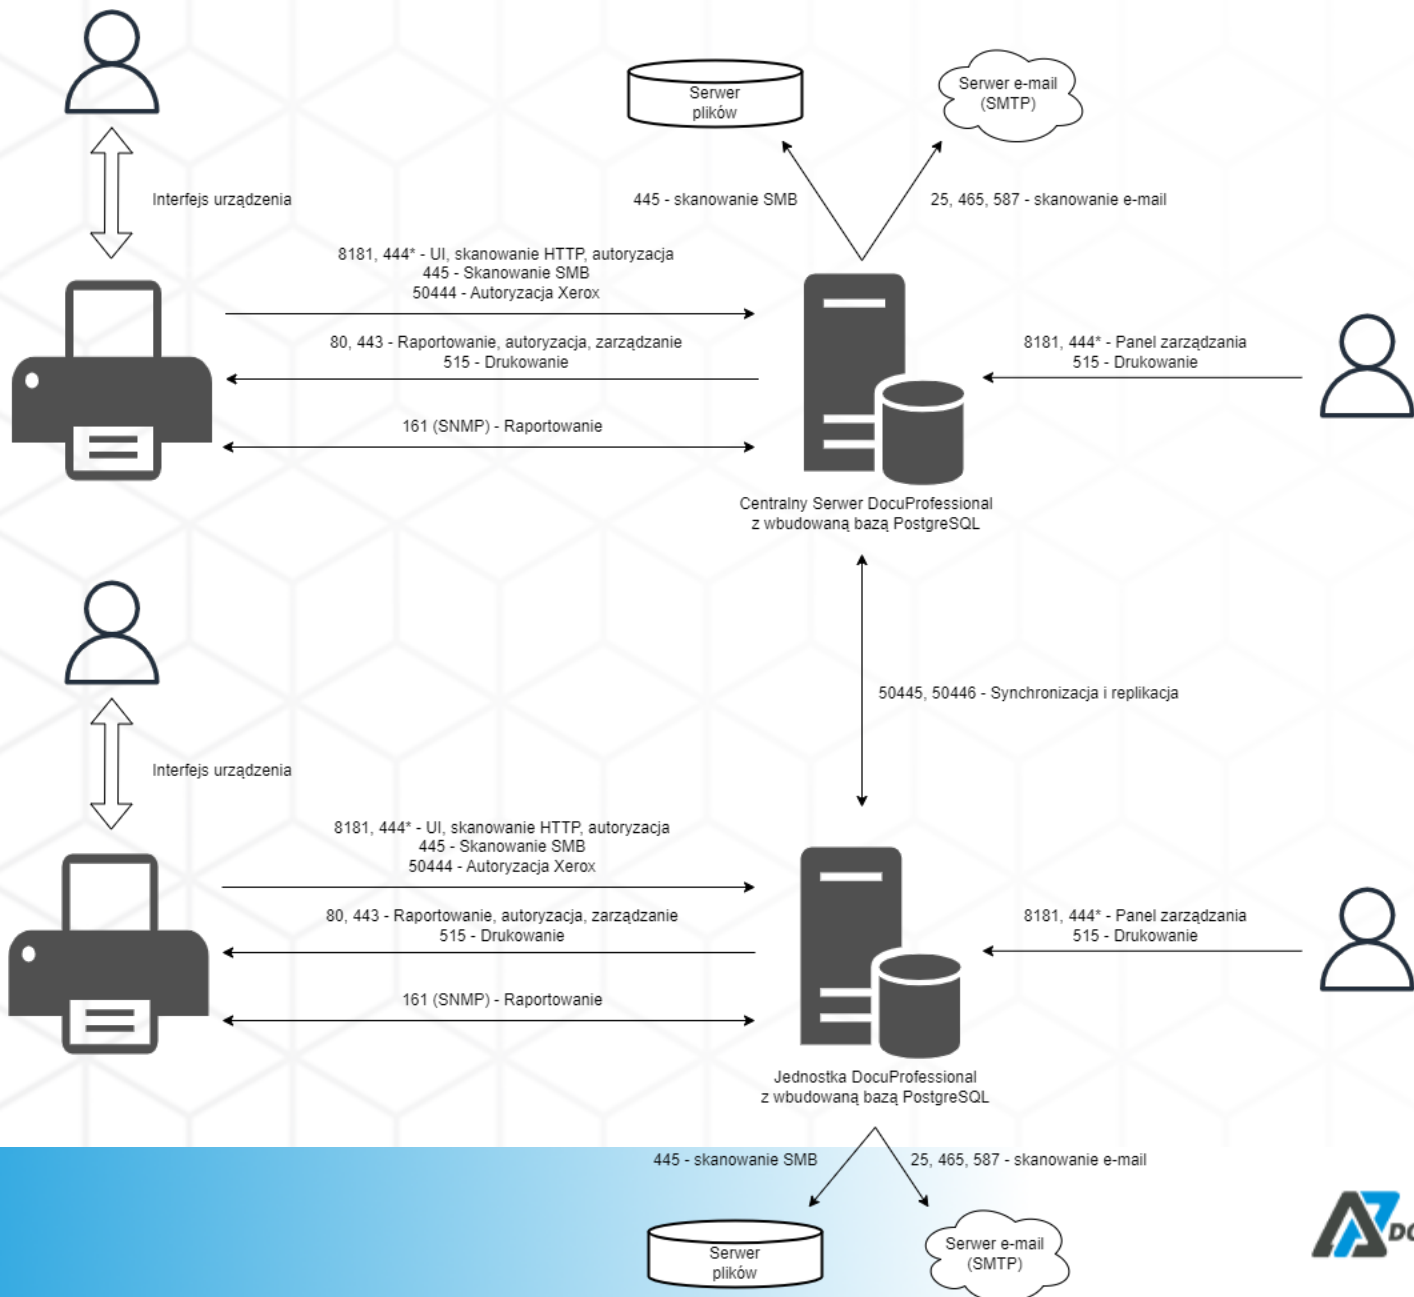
Serwer plików

Serwer e-mail (SMTP)

Interfejs urządzenia

445 - skanowanie SMB

25, 465, 587 - skanowanie e-mail

8181, 444* - UI, skanowanie HTTP, autoryzacja
445 - Skanowanie SMB
50444 - Autoryzacja Xerox

80, 443 - Raportowanie, autoryzacja, zarządzanie
515 - Drukowanie

8181, 444* - Panel zarządzania
515 - Drukowanie

161 (SNMP) - Raportowanie

Centralny Serwer DocuProfessional
z wbudowaną bazą PostgreSQL

50445, 50446 - Synchronizacja i replikacja

Interfejs urządzenia

8181, 444* - UI, skanowanie HTTP, autoryzacja
445 - Skanowanie SMB
50444 - Autoryzacja Xerox

80, 443 - Raportowanie, autoryzacja, zarządzanie
515 - Drukowanie

8181, 444* - Panel zarządzania
515 - Drukowanie

161 (SNMP) - Raportowanie

Jednostka DocuProfessional
z wbudowaną bazą PostgreSQL

445 - skanowanie SMB

25, 465, 587 - skanowanie e-mail

Serwer plików

Serwer e-mail (SMTP)

DC